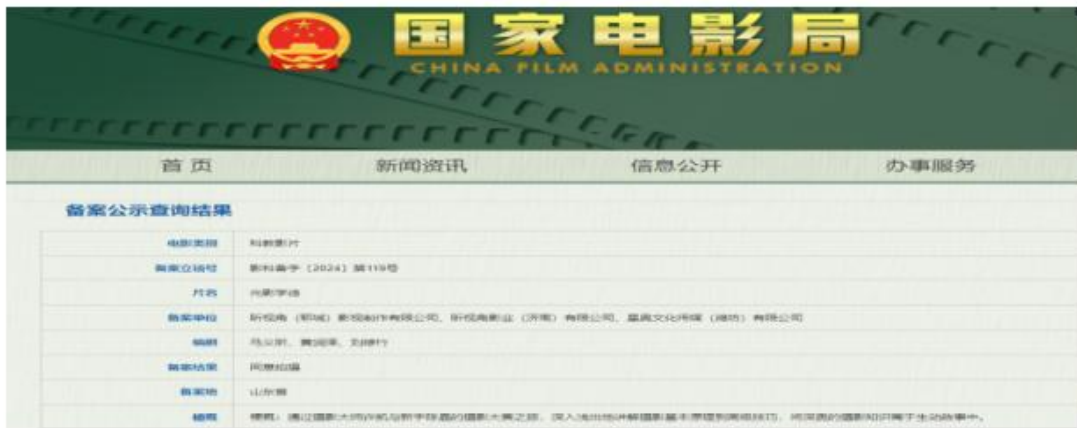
国家电影局
CHINA FILM ADMINISTRATION

首页 新闻资讯 信息公开 办事服务

备案公示查询结果

| | |
|---|---|
| 电影类别 | 科教影片 |
| 备案立项号 | 影科备字〔2024〕第119号 |
| 片名 | 光影学徒 |
| 备案单位 | 听视角（聊城）影视制作有限公司、听视角影业（济南）有限公司、嘉禹文化传媒（潍坊）有限公司 |
| 编剧 | 冯义凯、黄润泽、刘静竹 |
| 备案结果 | 同意拍摄 |
| 备案地 | 山东省 |
| 梗概 | 梗概：通过摄影大师许凯与新手徒弟的摄影大赛之旅，深入浅出地讲解摄影基本原理到高级技巧，将深奥的摄影知识寓于生动故事中。 |